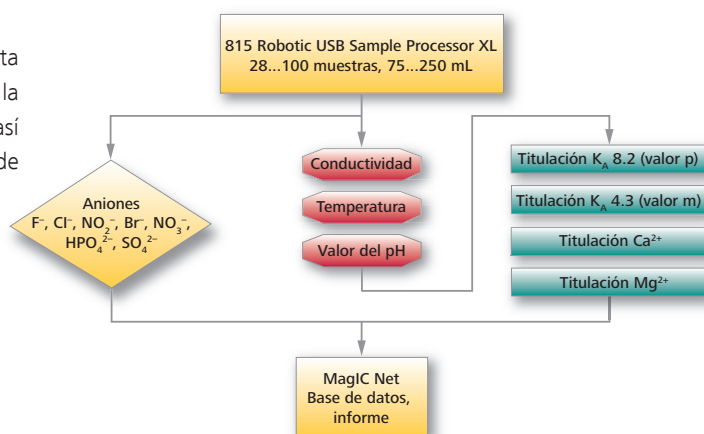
ta
la
así
de

815 Robotic USB Sample Processor XL
28...100 muestras, 75...250 mL

Aniones
$F^-$, $Cl^-$, $NO_2^-$, $Br^-$, $NO_3^-$, $HPO_4^{2-}$, $SO_4^{2-}$

Conductividad

Temperatura

Valor del pH

Titulación $K_A$ 8.2 (valor p)

Titulación $K_A$ 4.3 (valor m)

Titulación $Ca^{2+}$

Titulación $Mg^{2+}$

MagIC Net
Base de datos,
informe